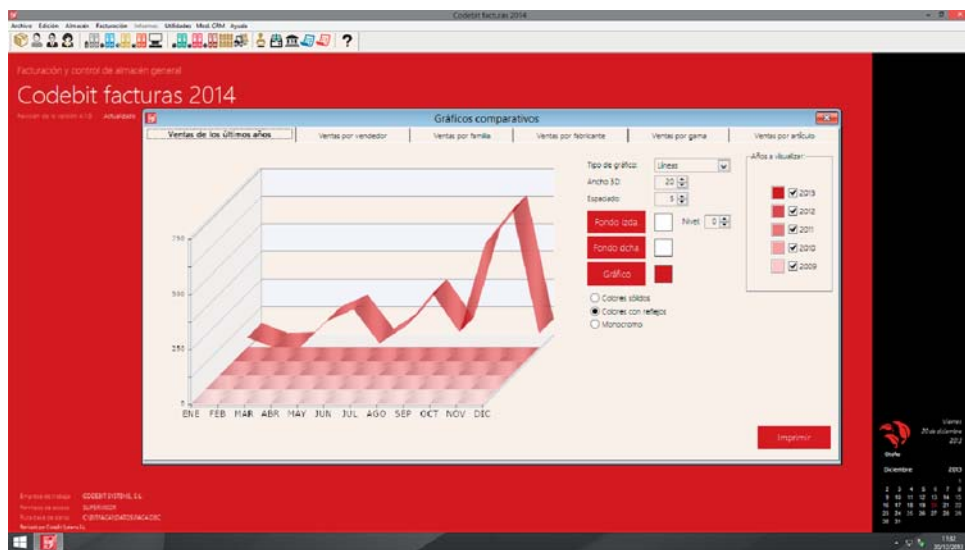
Codebit facturas 2014

Archivo Edición Almacén Facturación Informes Utilidades Mod. CRM Ayuda

?

Facturación y control de almacén general

Codebit facturas 2014

Revisión de la versión 4.1.0 Actualizado

Gráficos comparativos

Ventas de los últimos años | Ventas por vendedor | Ventas por familia | Ventas por fabricante | Ventas por gama | Ventas por artículo

Tipo de gráfico: Líneas

Ancho 3D: 20

Espaciado: 5

Fondo izda

Nivel 0

Fondo dcha

Gráfico

Colores sólidos

Colores con reflejos

Monocromo

Años a visualizar

2013

2012

2011

2010

2009

750

500

250

0

ENE FEB MAR ABR MAY JUN JUL AGO SEP OCT NOV DIC

Imprimir

Empresa de trabajo CODEBIT SYSTEMS, S.L.

Permisos de acceso SUPERVISOR

Ruta base de datos C:\CFTFACAVDATOS\FACAOEC

Revisado por Codebit Systems S.L.

Viernes 20 de diciembre 2013

Diciembre 2013

2 3 4 5 6 7 8
9 10 11 12 13 14 15
16 17 18 19 20 21 22
23 24 25 26 27 28 29
30 31

11:02
20/12/2013